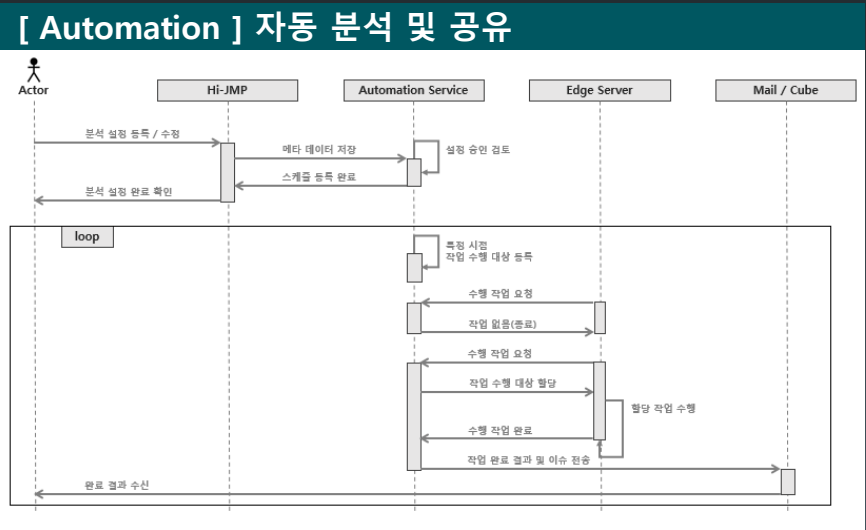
[ Automation ] 자동 분석 및 공유

Actor

Hi-JMP

Automation Service

Edge Server

Mail / Cube

분석 설정 등록 / 수정

메타 데이터 저장

설정 승인 검토

스케쥴 등록 완료

분석 설정 완료 확인

loop

특정 시점 작업 수행 대상 등록

수행 작업 요청

작업 없음(종료)

수행 작업 요청

작업 수행 대상 할당

할당 작업 수행

수행 작업 완료

작업 완료 결과 및 이슈 전송

완료 결과 수신